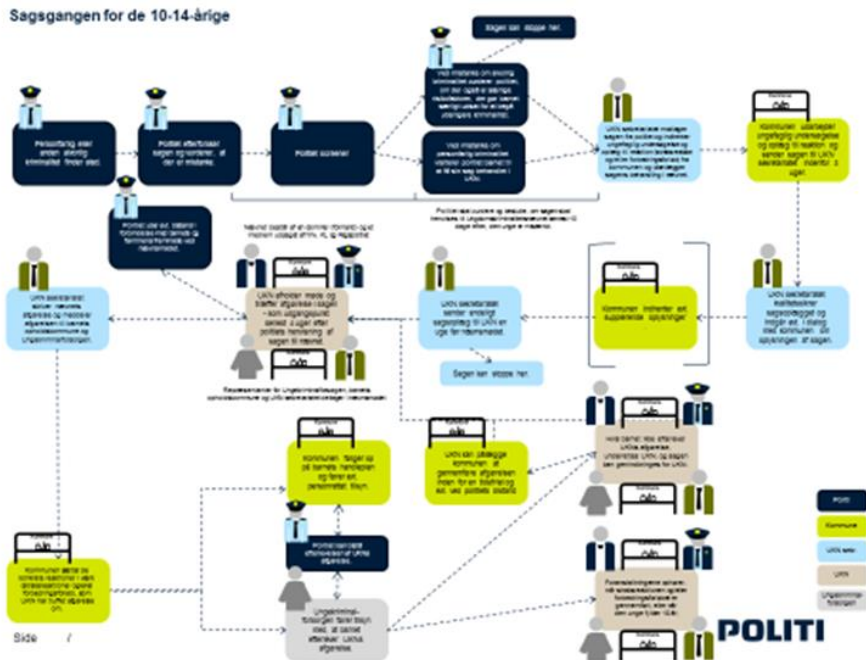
Sagsgangen for de 10-14-årige

Personfarlig eller anden alvorlig kriminalitet finder sted.

Politiet efterforsker sagen og konstaterer, at der er mistanke.

Politiet screener.

Sagen kan stoppe her.

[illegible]

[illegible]

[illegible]

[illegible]

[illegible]

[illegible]

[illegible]

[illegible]

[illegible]

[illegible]

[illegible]

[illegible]

Sagen kan stoppe her.

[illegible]

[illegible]

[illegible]

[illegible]

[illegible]

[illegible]

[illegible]

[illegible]

Politi

Kommune

UKN sekr.

UKN

Ungdomskriminalitetsforsøgen

Side /

POLITI